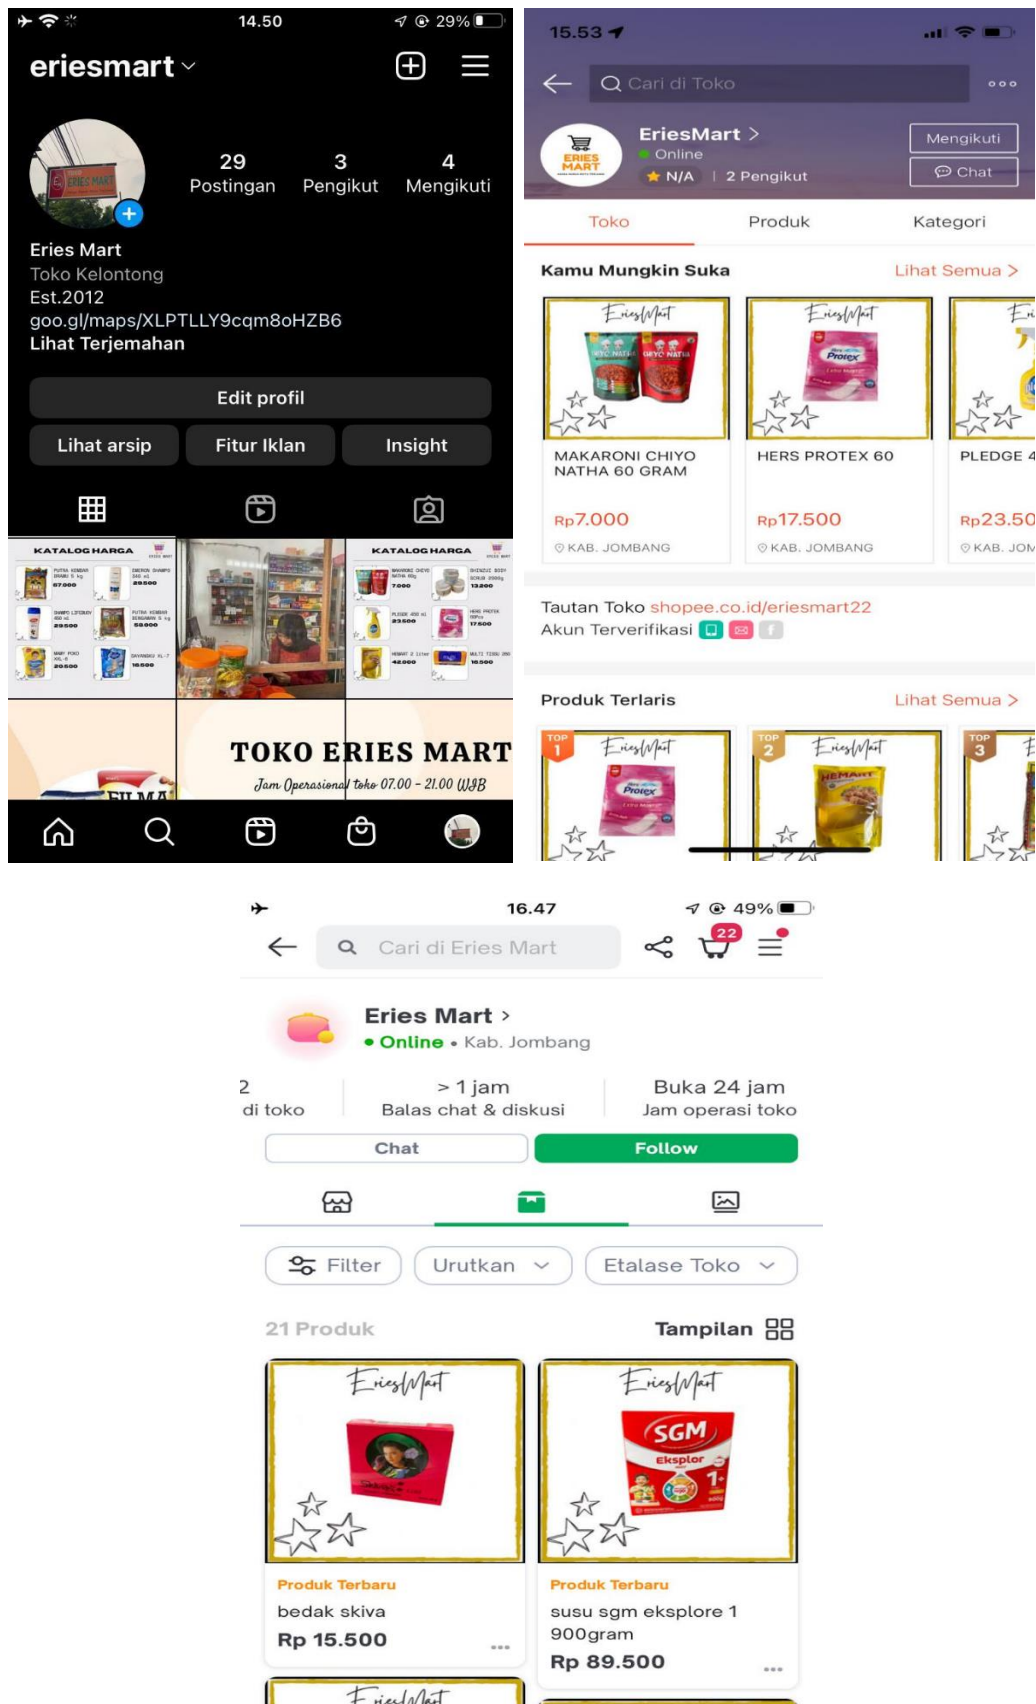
14.50 29%

eriesmart

29 Postingan
3 Pengikut
4 Mengikuti

Eries Mart
Toko Kelontong
Est.2012
goo.gl/maps/XLPTLLY9cqm8oHZB6
Lihat Terjemahan

Edit profil
Lihat arsip
Fitur Iklan
Insight

KATALOG HARGA
KATALOG HARGA

TOKO ERIES MART
Jam Operasional toko 07.00 - 21.00 WIB

15.53

Cari di Toko

EriesMart >
Online
N/A | 2 Pengikut
Mengikuti
Chat

Toko
Produk
Kategori

Kamu Mungkin Suka
Lihat Semua >

MAKARONI CHIYO NATHA 60 GRAM
Rp7.000
KAB. JOMBANG

HERS PROTEX 60
Rp17.500
KAB. JOMBANG

PLEDGE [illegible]
Rp23.50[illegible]
KAB. JOM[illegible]

Tautan Toko shopee.co.id/eriesmart22
Akun Terverifikasi

Produk Terlaris
Lihat Semua >

TOP 1
TOP 2
TOP 3

16.47 49%

Cari di Eries Mart
22

Eries Mart >
• Online • Kab. Jombang

2
di toko
> 1 jam
Balas chat & diskusi
Buka 24 jam
Jam operasi toko

Chat
Follow

Filter
Urutkan
Etalase Toko

21 Produk
Tampilan

Produk Terbaru
bedak skiva
Rp 15.500

Produk Terbaru
susu sgm eksplore 1 900gram
Rp 89.500